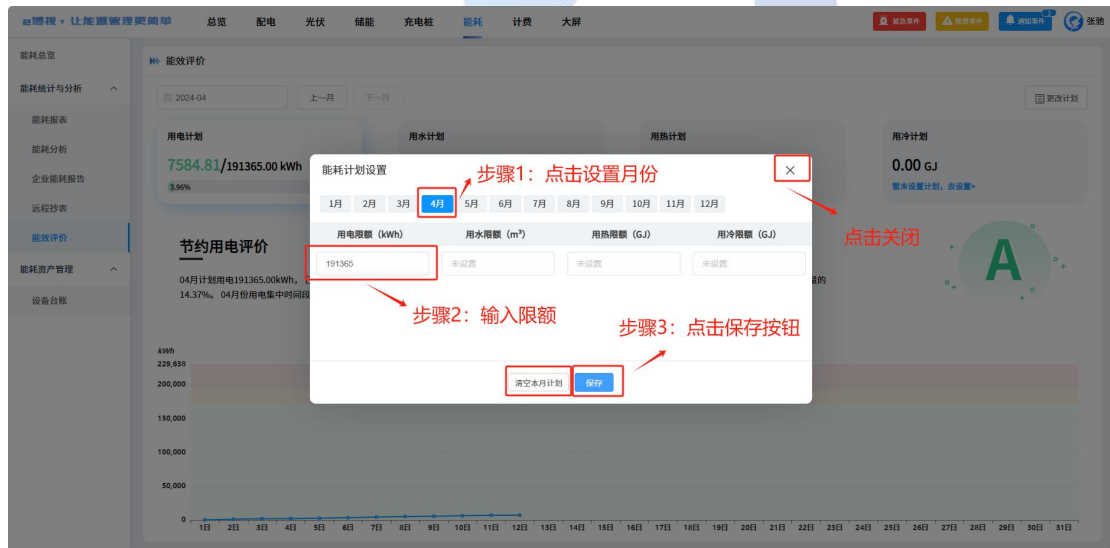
博視 · 让能源管理更简单 总览 配电 光伏 储能 充电桩 能耗 计费 大屏

紧急事件 隐患事件 通知事件 张驰

能耗总览
能耗统计与分析
能耗报表
能耗分析
企业能耗报告
远程抄表
能效评价
能耗资产管理
设备台账

能效评价

2024-04 上一月 下一月 更改计划

用电计划
7584.81/191365.00 kWh
3.96%

用水计划

用热计划

用冷计划
0.00 GJ
暂未设置计划，去设置>

节约用电评价

04月计划用电191365.00kWh，
14.37%。04月份用电集中时间段

能耗计划设置

步骤1：点击设置月份

1月 2月 3月 4月 5月 6月 7月 8月 9月 10月 11月 12月

| 用电限额（kWh） | 用水限额（m³） | 用热限额（GJ） | 用冷限额（GJ） |
|---|---|---|---|
| 191365 | 未设置 | 未设置 | 未设置 |

步骤2：输入限额

步骤3：点击保存按钮

清空本月计划 保存

点击关闭

A

kWh
229,638
200,000
150,000
100,000
50,000
0

1日 2日 3日 4日 5日 6日 7日 8日 9日 10日 11日 12日 13日 14日 15日 16日 17日 18日 19日 20日 21日 22日 23日 24日 25日 26日 27日 28日 29日 30日 31日